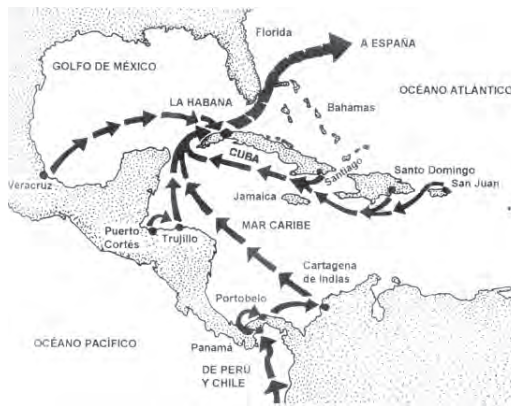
Florida
A ESPAÑA
GOLFO DE MÉXICO
Bahamas
OCÉANO ATLÁNTICO
LA HABANA
CUBA
Santiago
Santo Domingo
San Juan
Veracruz
Jamaica
Puerto Cortés
Trujillo
MAR CARIBE
Cartagena de Indias
Portobelo
OCÉANO PACÍFICO
Panamá
DE PERÚ Y CHILE